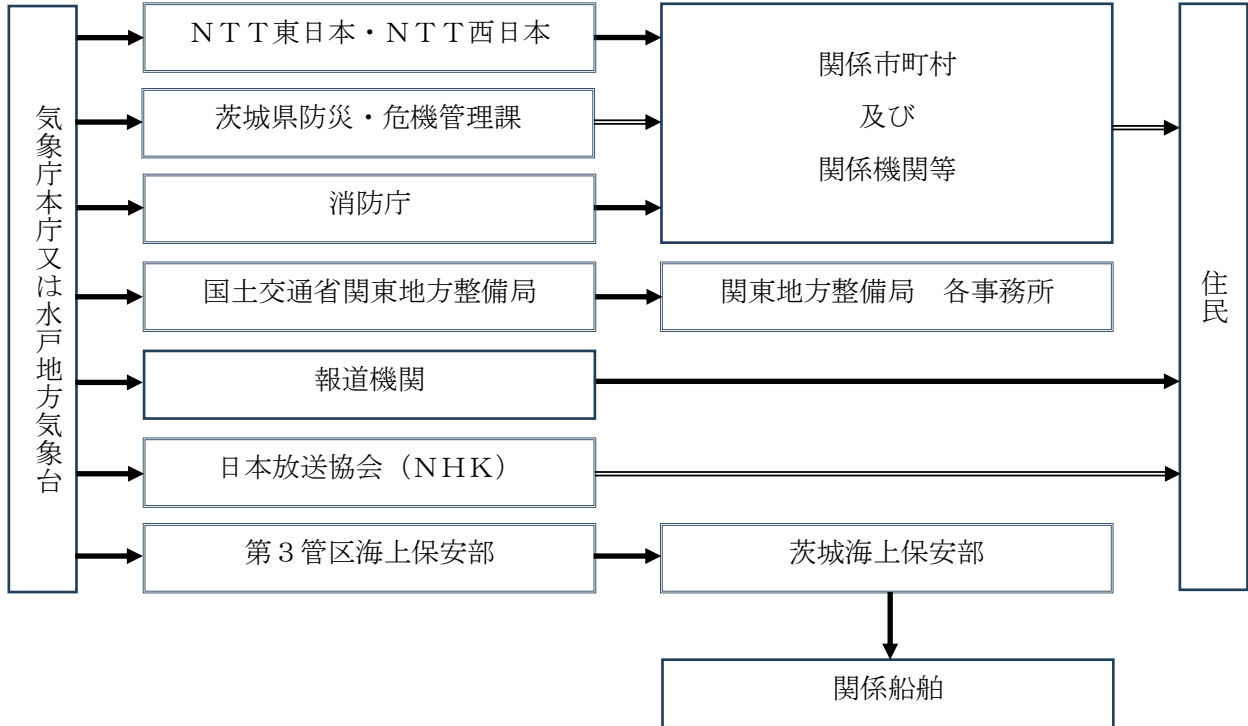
気象庁本庁又は水戸地方気象台

ＮＴＴ東日本・ＮＴＴ西日本

茨城県防災・危機管理課

消防庁

国土交通省関東地方整備局

報道機関

日本放送協会（ＮＨＫ）

第３管区海上保安部

関係市町村
及び
関係機関等

関東地方整備局　各事務所

茨城海上保安部

関係船舶

住民